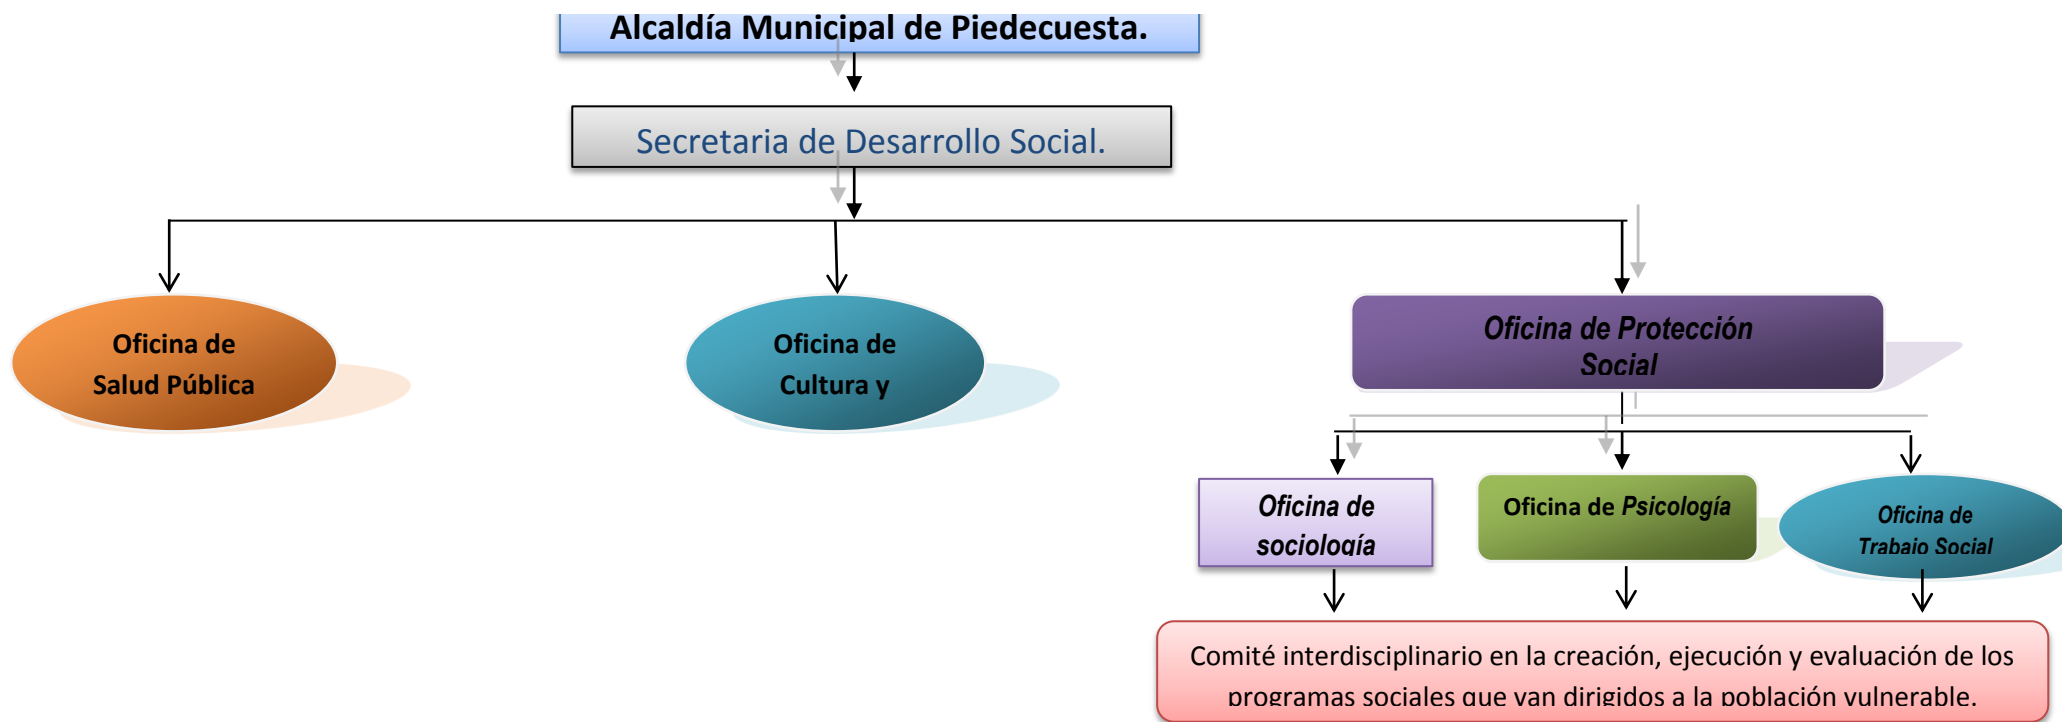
Alcaldía Municipal de Piedecuesta.

Secretaria de Desarrollo Social.

Oficina de Salud Pública

Oficina de Cultura y

Oficina de Protección Social

Oficina de sociología

Oficina de Psicología

Oficina de Trabajo Social

Comité interdisciplinario en la creación, ejecución y evaluación de los programas sociales que van dirigidos a la población vulnerable.